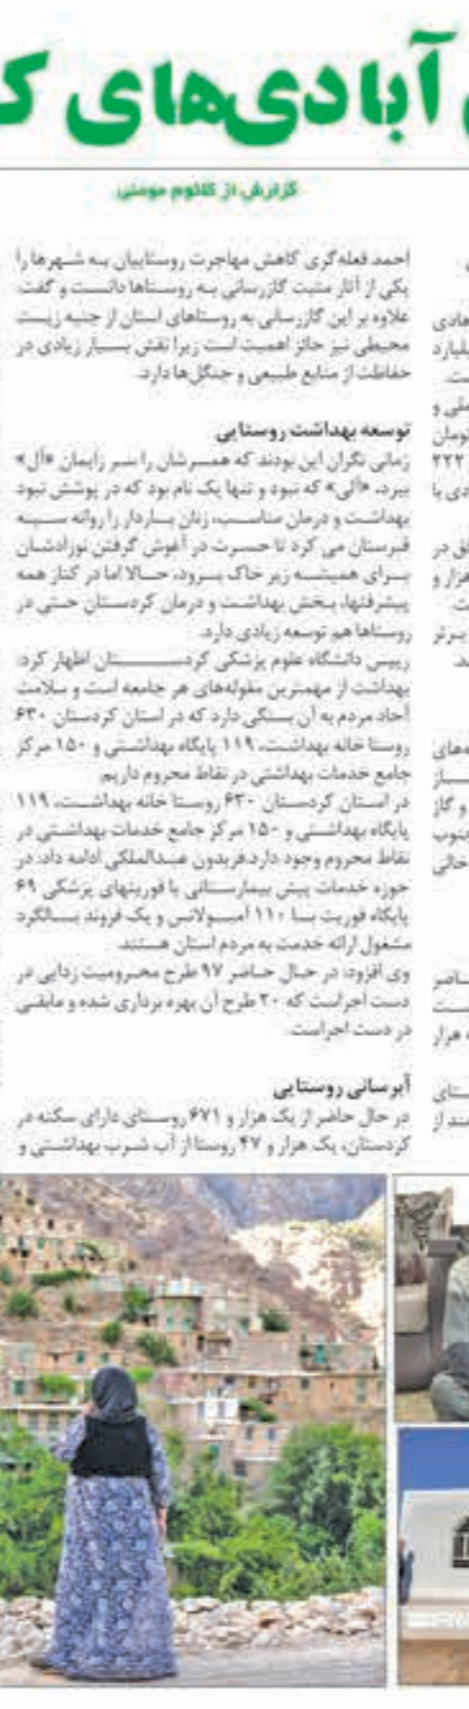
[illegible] آبادی‌های ک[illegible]

گزارش از کلثوم موسی

احمد قلعه‌گری کاهش مهاجرت روستاییان به شهرها را یکی از آثار مثبت گازرسانی به روستاها دانست و گفت: علاوه بر این گازرسانی به روستاهای استان از جنبه زیست محیطی نیز حائز اهمیت است زیرا نقش بسیار زیادی در حفاظت از منابع طبیعی و جنگل‌ها دارد.

توسعه بهداشت روستایی
زمانی نگران این بودند که همسرشان را سر زایمان «آل» ببرد. «آلی» که نبود و تنها یک نام بود که در پوشش نبود بهداشت و درمان مناسب، زنان باردار را روانه سینه قبرستان می‌کرد تا حسرت در آغوش گرفتن نوزادشان برای همیشه زیر خاک برود، حالا اما در کنار همه پیشرفت‌ها، بخش بهداشت و درمان کردستان حتی در روستاها هم توسعه زیادی دارد.
رییس دانشگاه علوم پزشکی کردستان اظهار کرد: بهداشت از مهمترین مقوله‌های هر جامعه است و سلامت آحاد مردم به آن بستگی دارد که در استان کردستان ۶۳۰ روستا خانه بهداشت، ۱۱۹ پایگاه بهداشتی و ۱۵۰ مرکز جامع خدمات بهداشتی در نقاط محروم داریم.
در استان کردستان ۶۳۰ روستا خانه بهداشت، ۱۱۹ پایگاه بهداشتی و ۱۵۰ مرکز جامع خدمات بهداشتی در نقاط محروم وجود دارد.فریدون عبدالملکی ادامه داد: در حوزه خدمات پیش بیمارستانی یا فوریتهای پزشکی ۶۹ پایگاه فوریت با ۱۱۰ آمبولانس و یک فروند بالگرد مشغول ارائه خدمت به مردم استان هستند.
وی افزود: در حال حاضر ۹۷ طرح محرومیت زدایی در دست اجراست که ۲۰ طرح آن بهره برداری شده و مابقی در دست اجراست.

آبرسانی روستایی
در حال حاضر از یک هزار و ۶۷۱ روستای دارای سکنه در کردستان، یک هزار و ۴۷ روستا از آب شرب بهداشتی و

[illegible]